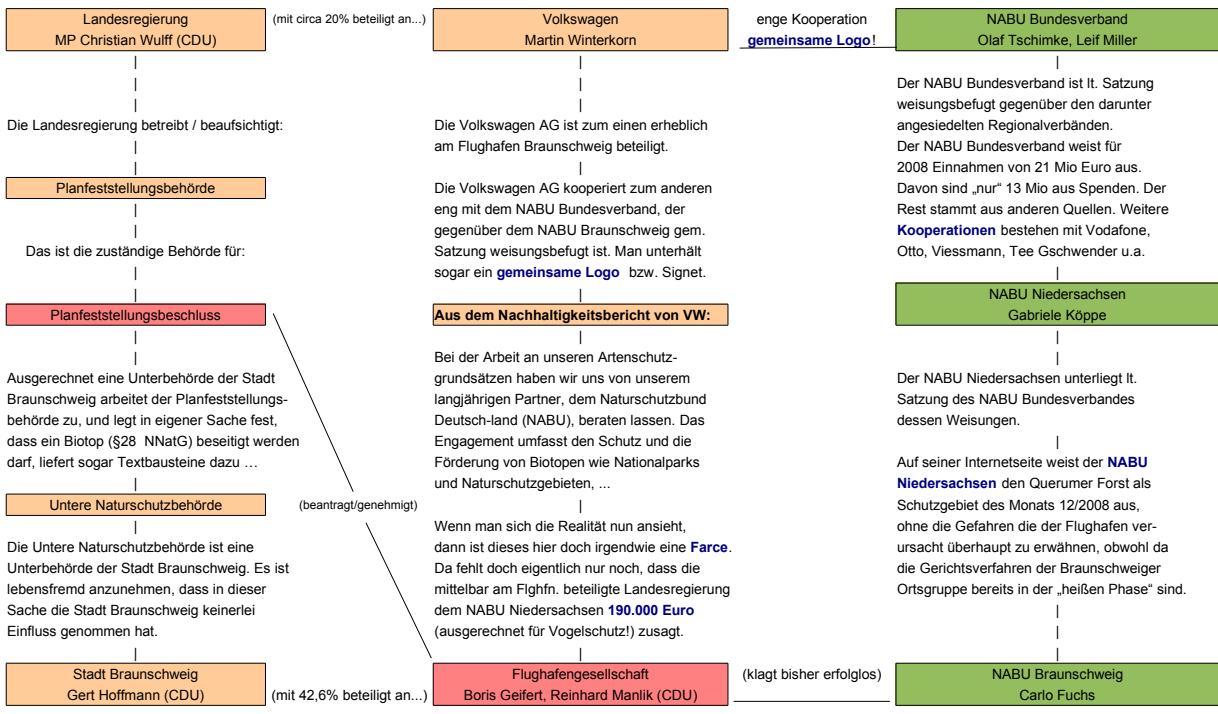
Landesregierung
MP Christian Wulff (CDU)

(mit circa 20% beteiligt an...)

Volkswagen
Martin Winterkorn

enge Kooperation
gemeinsame Logo!

NABU Bundesverband
Olaf Tschimke, Leif Miller

|
|
|
Die Landesregierung betreibt / beaufsichtigt:
|
|
Planfeststellungsbehörde
|
|
Das ist die zuständige Behörde für:
|
|
Planfeststellungsbeschluss
|
|
Ausgerechnet eine Unterbehörde der Stadt Braunschweig arbeitet der Planfeststellungsbehörde zu, und legt in eigener Sache fest, dass ein Biotop (§28 NNatG) beseitigt werden darf, liefert sogar Textbausteine dazu …
|
Untere Naturschutzbehörde
|
Die Untere Naturschutzbehörde ist eine Unterbehörde der Stadt Braunschweig. Es ist lebensfremd anzunehmen, dass in dieser Sache die Stadt Braunschweig keinerlei Einfluss genommen hat.
|
Stadt Braunschweig
Gert Hoffmann (CDU)

(mit 42,6% beteiligt an...)

(beantragt/genehmigt)

|
|
|
Die Volkswagen AG ist zum einen erheblich am Flughafen Braunschweig beteiligt.
|
Die Volkswagen AG kooperiert zum anderen eng mit dem NABU Bundesverband, der gegenüber dem NABU Braunschweig gem. Satzung weisungsbefugt ist. Man unterhält sogar ein gemeinsame Logo bzw. Signet.
|
Aus dem Nachhaltigkeitsbericht von VW:
|
Bei der Arbeit an unseren Artenschutzgrundsätzen haben wir uns von unserem langjährigen Partner, dem Naturschutzbund Deutsch-land (NABU), beraten lassen. Das Engagement umfasst den Schutz und die Förderung von Biotopen wie Nationalparks und Naturschutzgebieten, ...
|
Wenn man sich die Realität nun ansieht, dann ist dieses hier doch irgendwie eine Farce. Da fehlt doch eigentlich nur noch, dass die mittelbar am Flghfn. beteiligte Landesregierung dem NABU Niedersachsen 190.000 Euro (ausgerechnet für Vogelschutz!) zusagt.
|
Flughafengesellschaft
Boris Geifert, Reinhard Manlik (CDU)

(klagt bisher erfolglos)

|
Der NABU Bundesverband ist lt. Satzung weisungsbefugt gegenüber den darunter angesiedelten Regionalverbänden.
Der NABU Bundesverband weist für 2008 Einnahmen von 21 Mio Euro aus. Davon sind „nur“ 13 Mio aus Spenden. Der Rest stammt aus anderen Quellen. Weitere Kooperationen bestehen mit Vodafone, Otto, Viessmann, Tee Gschwender u.a.
|
NABU Niedersachsen
Gabriele Köppe
|
|
Der NABU Niedersachsen unterliegt lt. Satzung des NABU Bundesverbandes dessen Weisungen.
|
Auf seiner Internetseite weist der NABU Niedersachsen den Querumer Forst als Schutzgebiet des Monats 12/2008 aus, ohne die Gefahren die der Flughafen verursacht überhaupt zu erwähnen, obwohl da die Gerichtsverfahren der Braunschweiger Ortsgruppe bereits in der „heißen Phase“ sind.
|
|
|
NABU Braunschweig
Carlo Fuchs